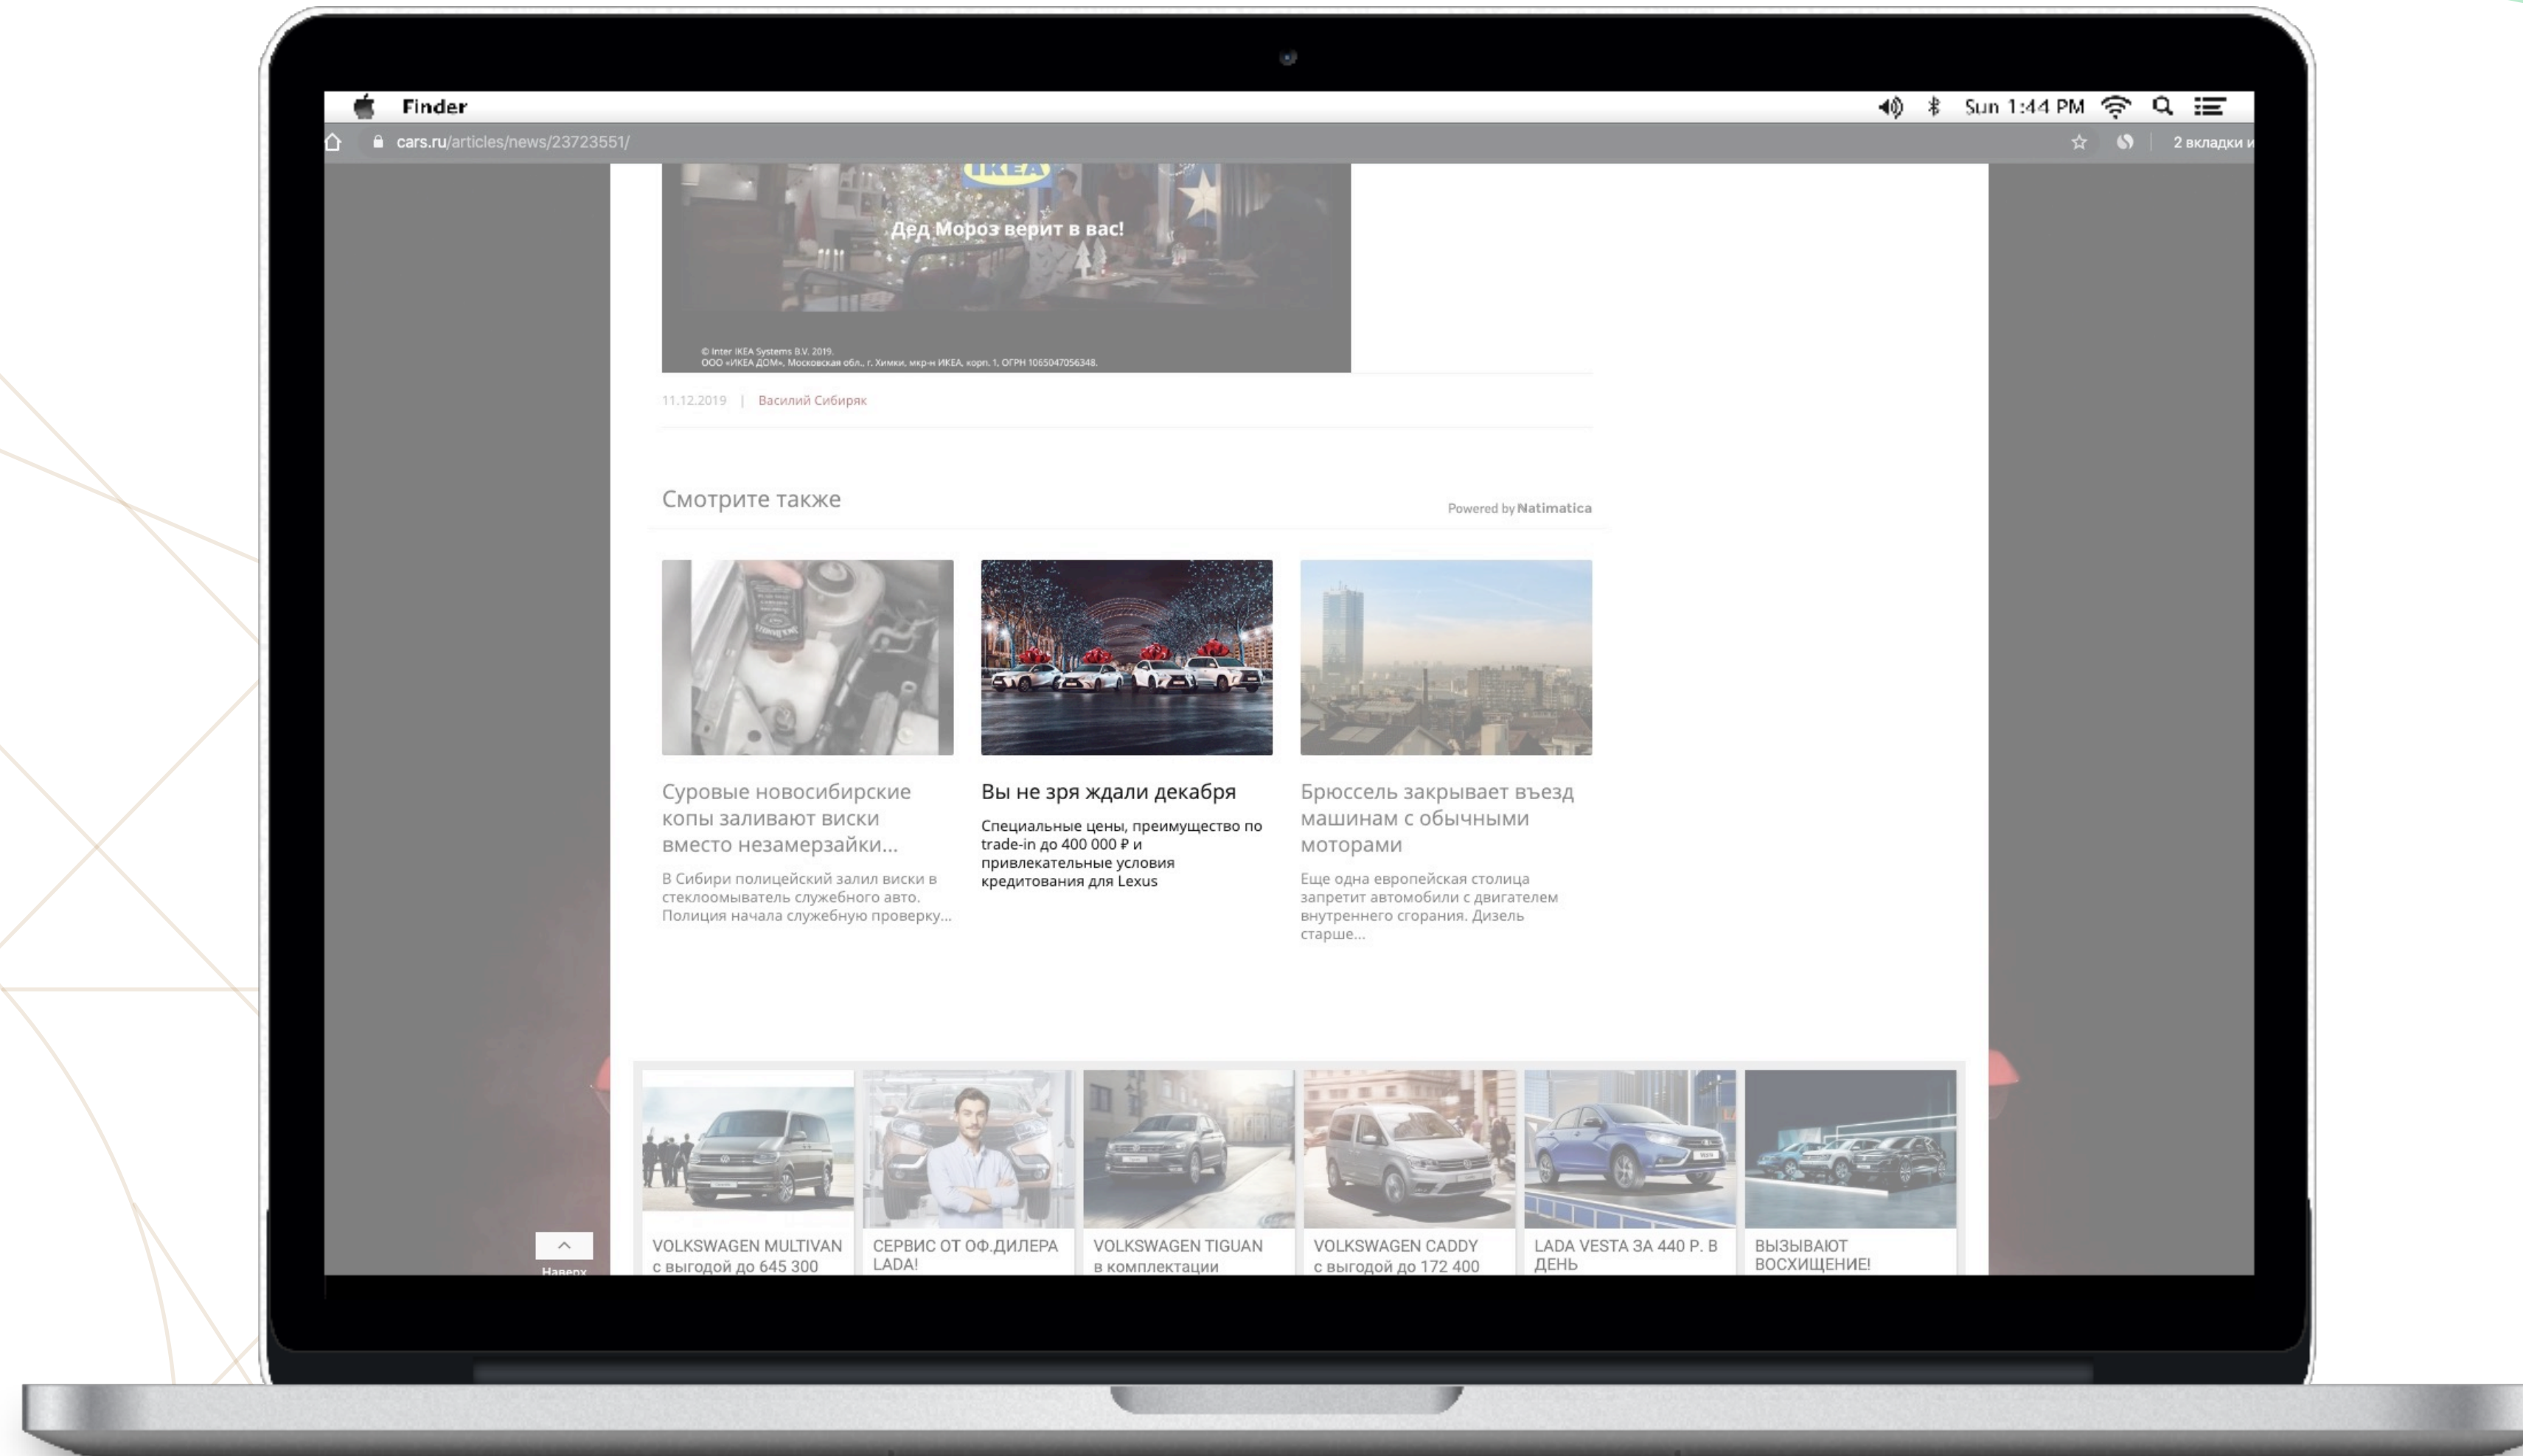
Finder

Sun 1:44 PM

cars.ru/articles/news/23723551/

2 вкладки и

IKEA

Дед Мороз верит в вас!

© Inter IKEA Systems B.V. 2019.
ООО «ИКЕА ДОМ», Московская обл., г. Химки, мкр-н ИКЕА, корп. 1, ОГРН 1065047056348.

11.12.2019 | Василий Сибиряк

Смотрите также

Powered by Natimatica

Суровые новосибирские копы заливают виски вместо незамерзайки...

В Сибири полицейский залил виски в стеклоомыватель служебного авто. Полиция начала служебную проверку...

Вы не зря ждали декабря

Специальные цены, преимущество по trade-in до 400 000 ₽ и привлекательные условия кредитования для Lexus

Брюссель закрывает въезд машинам с обычными моторами

Еще одна европейская столица запретит автомобили с двигателем внутреннего сгорания. Дизель старше...

Наверх

VOLKSWAGEN MULTIVAN с выгодой до 645 300

СЕРВИС ОТ ОФ.ДИЛЕРА LADA!

VOLKSWAGEN TIGUAN в комплектации

VOLKSWAGEN CADDY с выгодой до 172 400

LADA VESTA ЗА 440 Р. В ДЕНЬ

ВЫЗЫВАЮТ ВОСХИЩЕНИЕ!